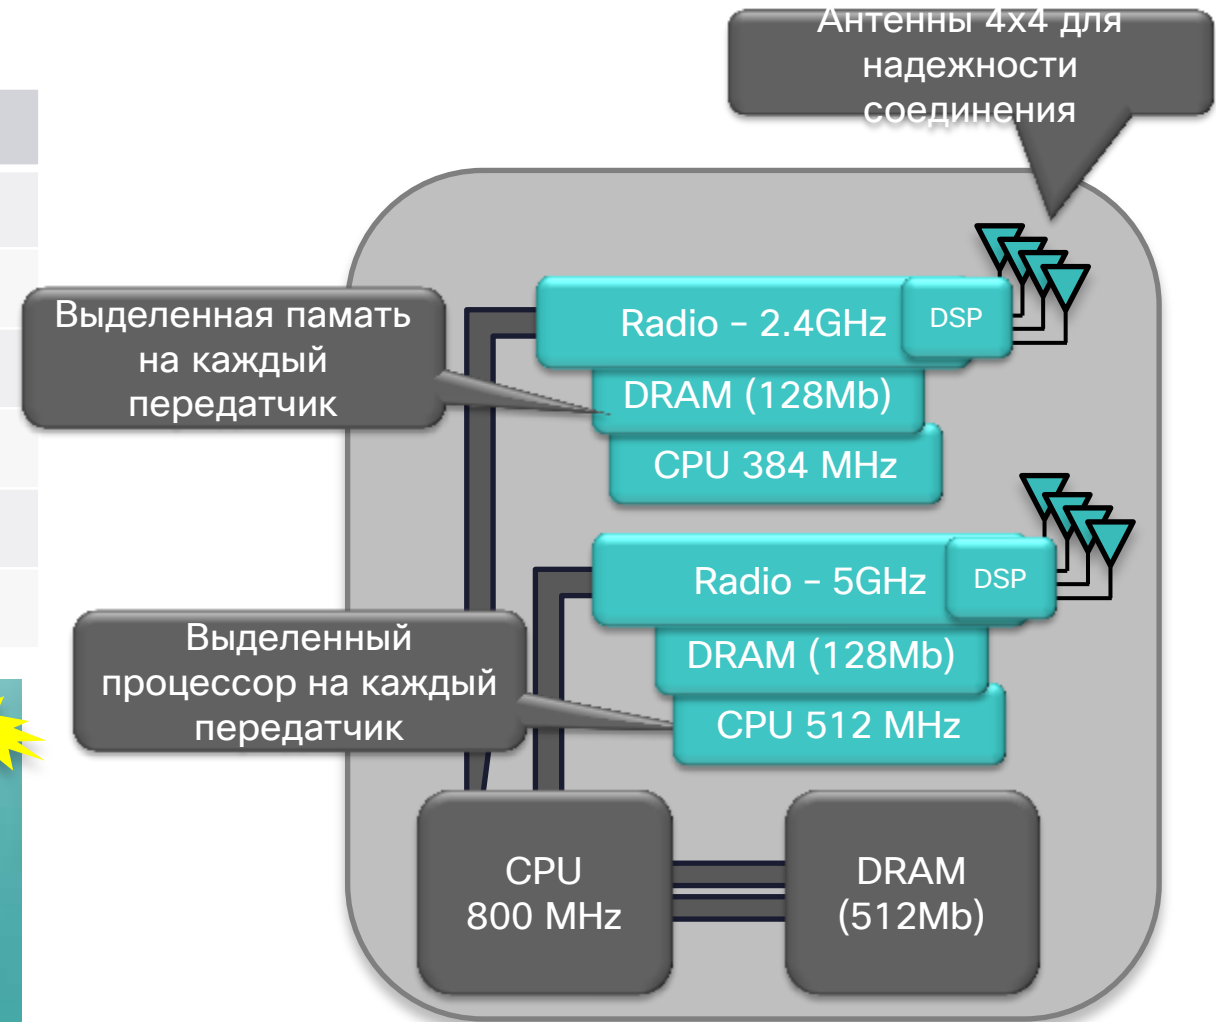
Антенны 4x4 для надежности соединения

Выделенная памать на каждый передатчик

Radio – 2.4GHz

DSP

DRAM (128Mb)

CPU 384 MHz

Radio – 5GHz

DSP

Выделенный процессор на каждый передатчик

DRAM (128Mb)

CPU 512 MHz

CPU 800 MHz

DRAM (512Mb)